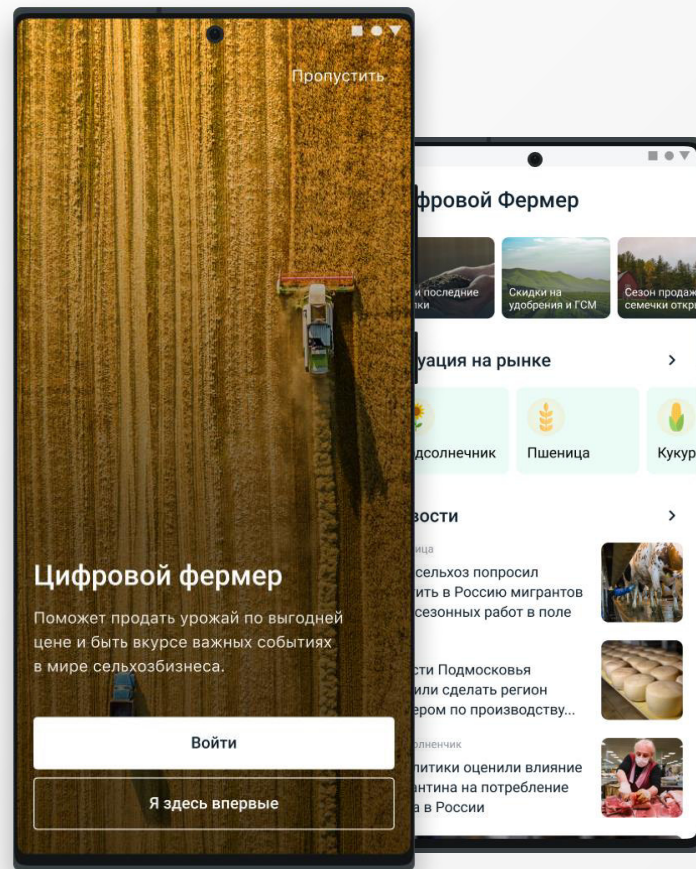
Пропустить

Цифровой фермер

Поможет продать урожай по выгодней цене и быть вкурсе важных событиях в мире сельхозбизнеса.

Войти

Я здесь впервые

фровой Фермер

и последние
ки

Скидки на удобрения и ГСМ

Сезон продаж
семечки откр

уация на рынке

дсолнечник

Пшеница

Кукур

вости

ица
сельхоз попросил
ить в Россию мигрантов
сезонных работ в поле

сти Подмосковья
или сделать регион
ером по производству...

олнечник
литики оценили влияние
нтина на потребление
а в России